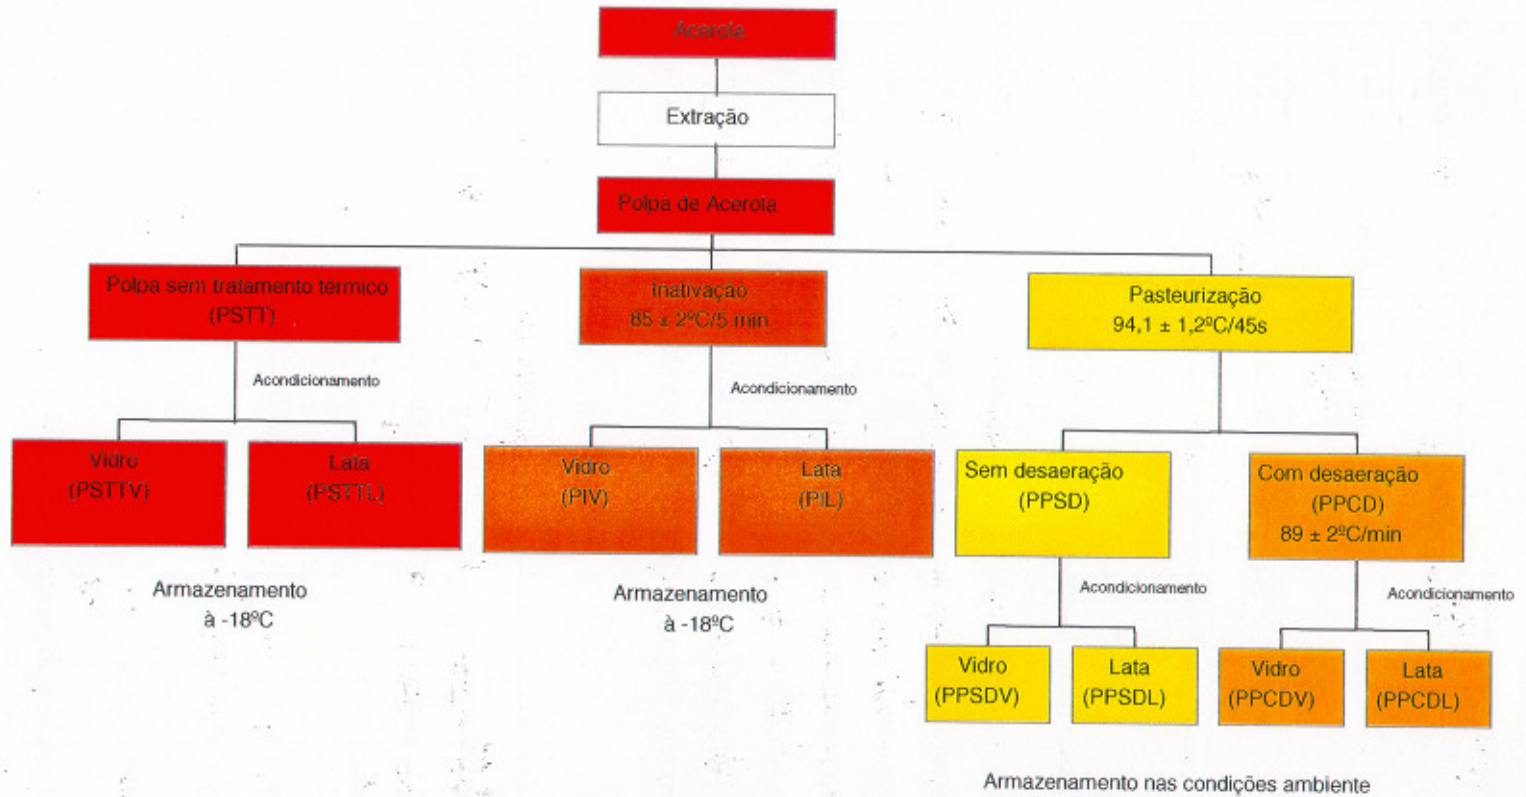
Acerola

Extração

Polpa de Acerola

Polpa sem tratamento térmico
(PSTT)

Acondicionamento

Vidro
(PSTTV)

Lata
(PSTTL)

Armazenamento
à -18ºC

Inativação
85 ± 2ºC/5 min

Acondicionamento

Vidro
(PIV)

Lata
(PIL)

Armazenamento
à -18ºC

Pasteurização
94,1 ± 1,2ºC/45s

Sem desaeração
(PPSD)

Acondicionamento

Vidro
(PPSDV)

Lata
(PPSDL)

Com desaeração
(PPCD)
89 ± 2ºC/min

Acondicionamento

Vidro
(PPCDV)

Lata
(PPCDL)

Armazenamento nas condições ambiente